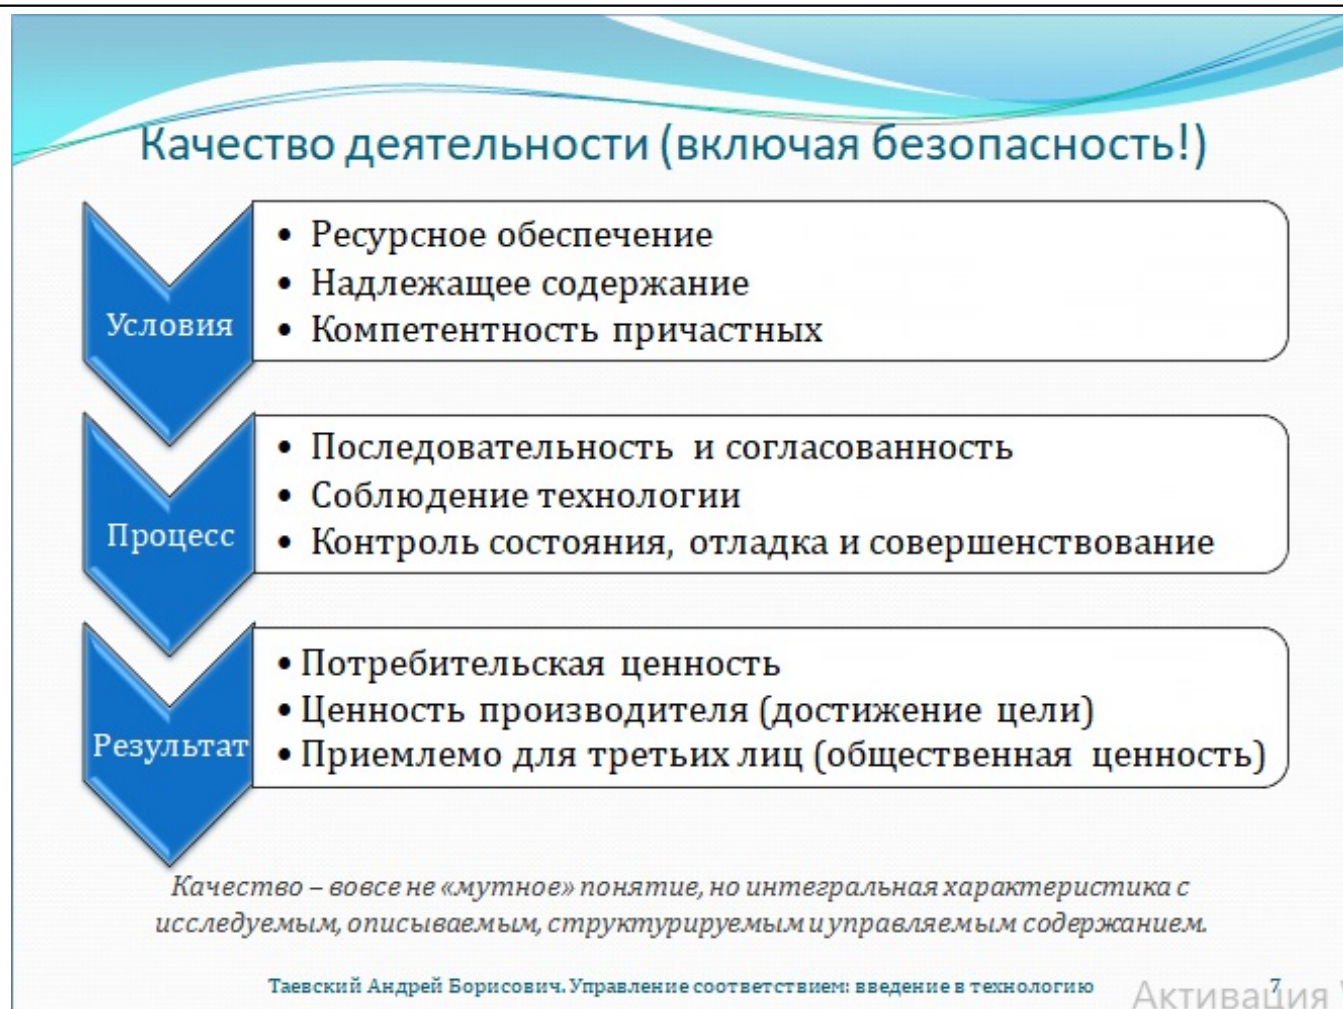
Качество деятельности (включая безопасность!)

Условия
• Ресурсное обеспечение
• Надлежащее содержание
• Компетентность причастных

Процесс
• Последовательность и согласованность
• Соблюдение технологии
• Контроль состояния, отладка и совершенствование

Результат
• Потребительская ценность
• Ценность производителя (достижение цели)
• Приемлемо для третьих лиц (общественная ценность)

Качество – вовсе не «мутное» понятие, но интегральная характеристика с исследуемым, описываемым, структурируемым и управляемым содержанием.

Таевский Андрей Борисович. Управление соответствием: введение в технологию 7

Активация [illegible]